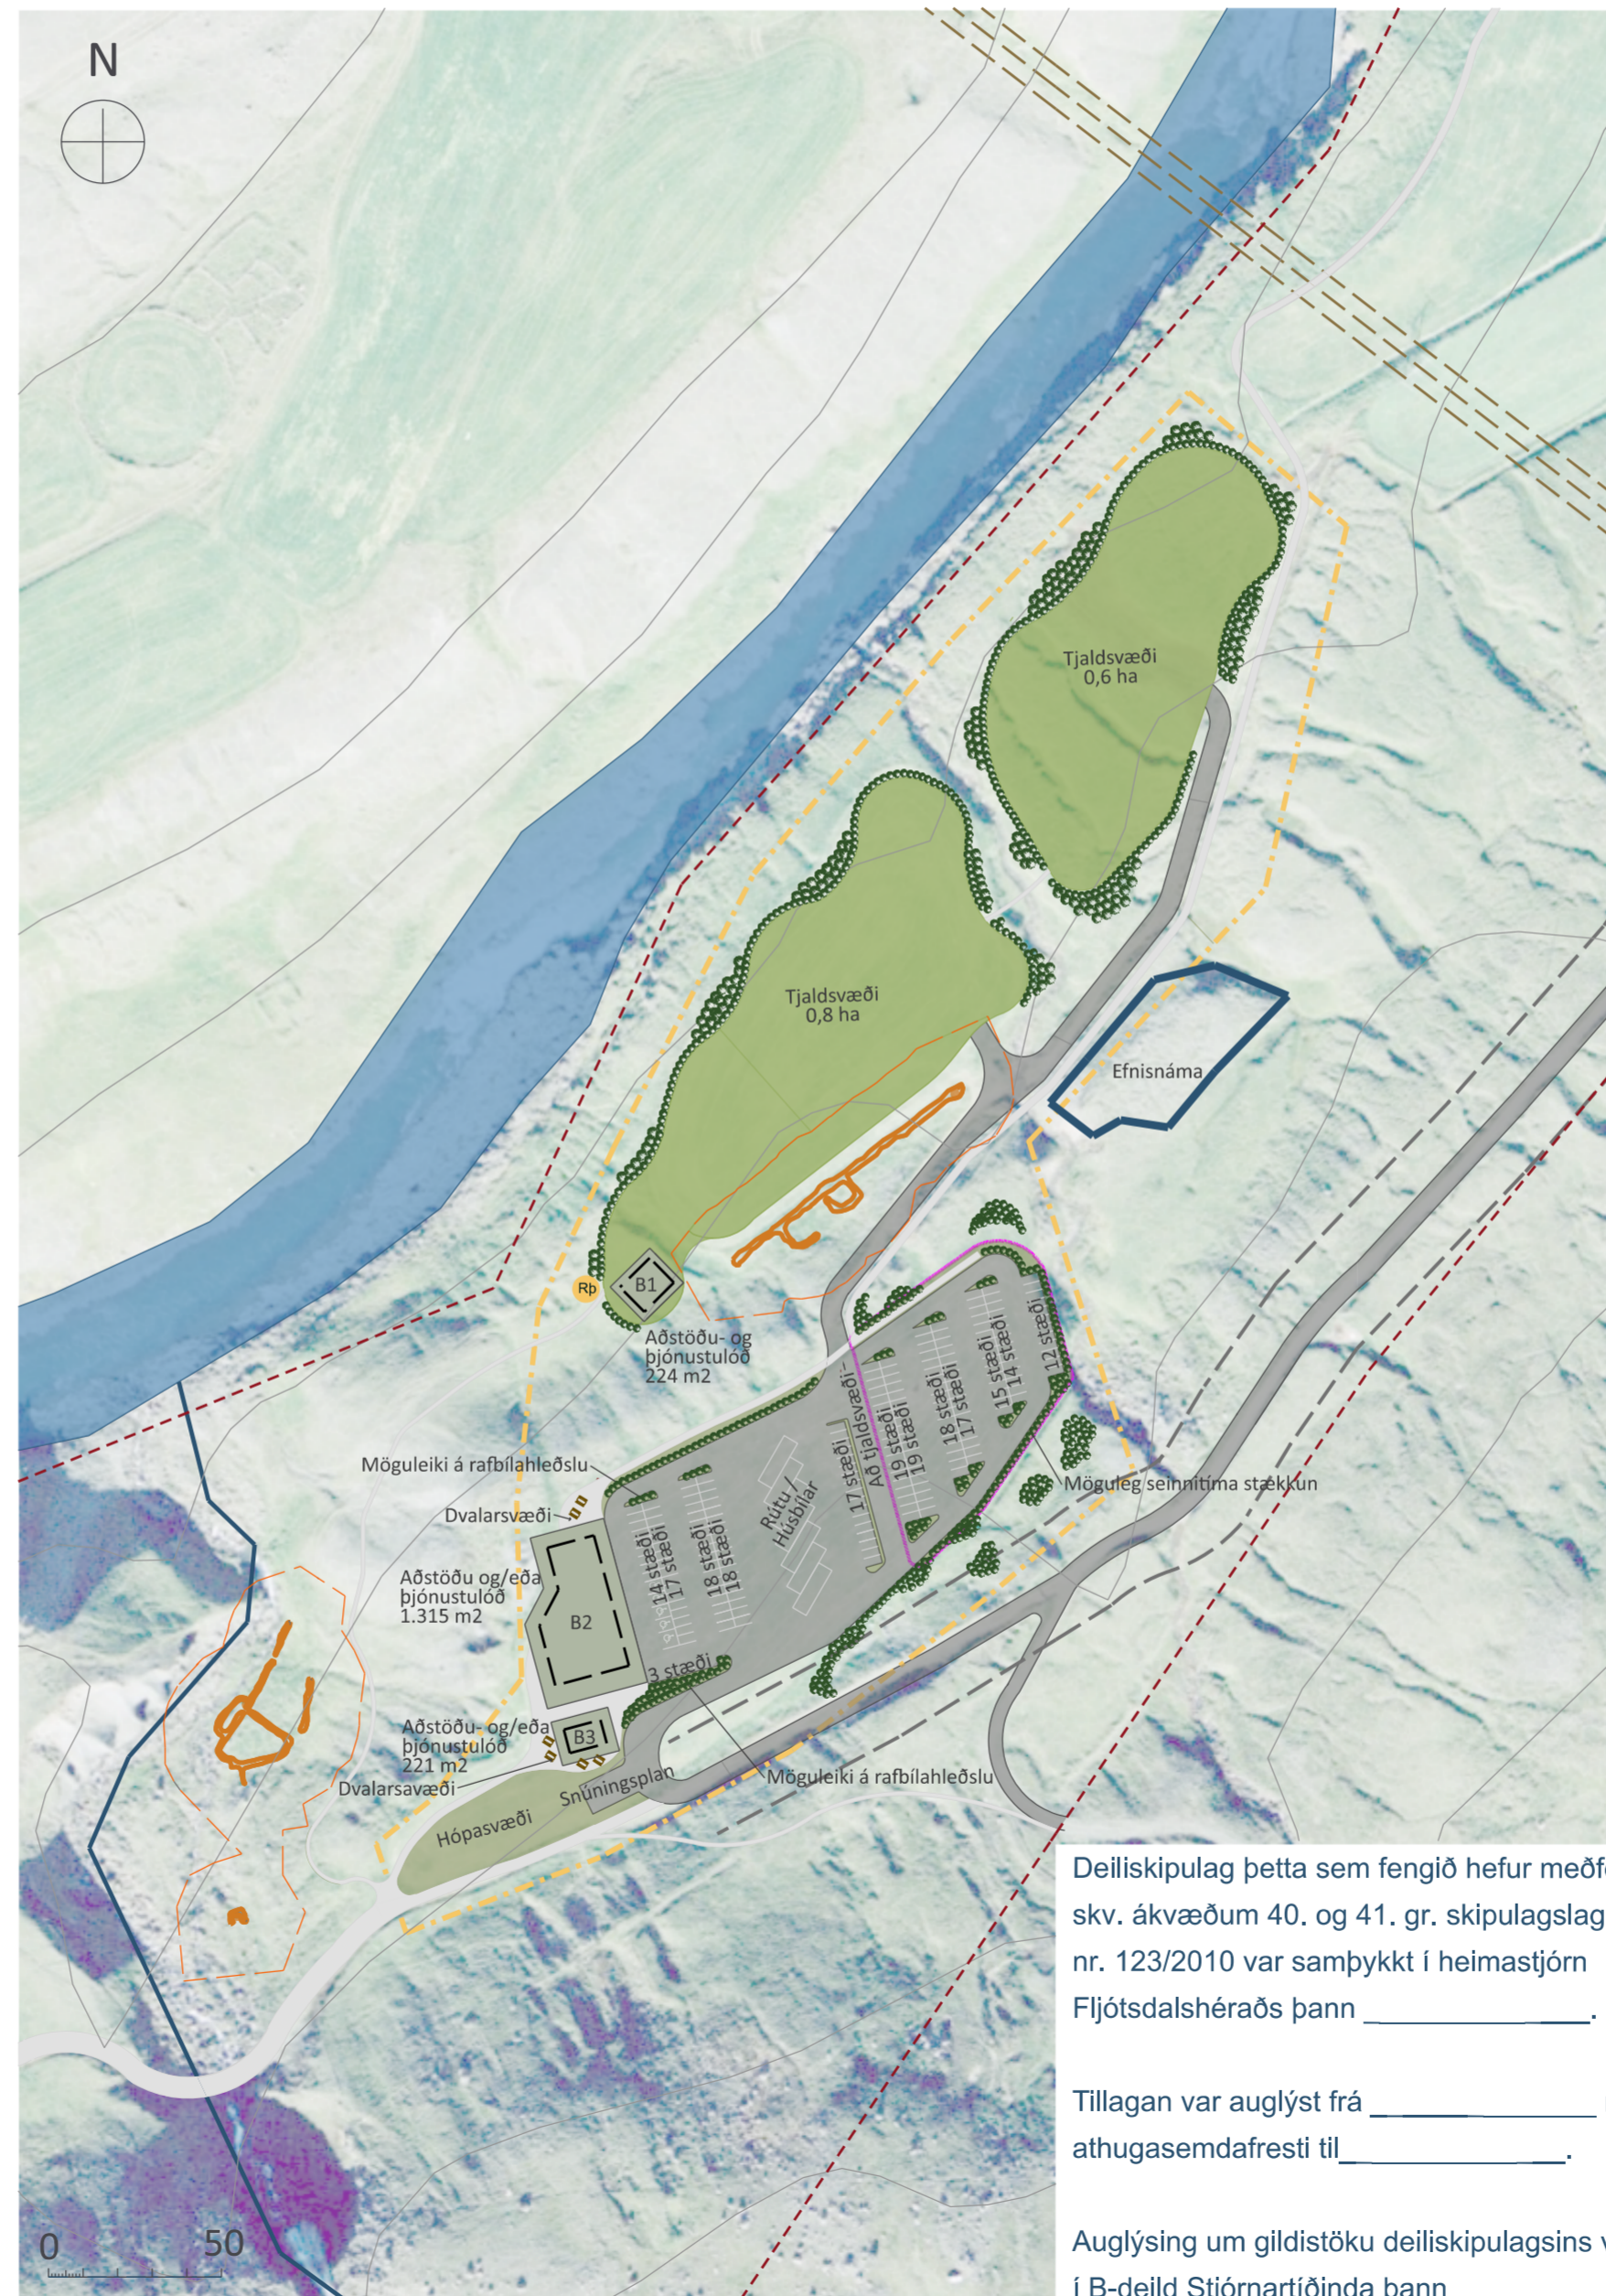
N

Tjaldsvæði
0,6 ha

Tjaldsvæði
0,8 ha

Efnisnáma

Rb

B1

Aðstöðu- og þjónustulóð 224 m2

Möguleiki á rafbílahleðslu

Dvalarsvæði

Aðstöðu og/eða þjónustulóð 1.315 m2

B2

Aðstöðu- og/eða þjónustulóð 221 m2

B3

Dvalarsvæði

Hópasvæði

Snúningsplan

Möguleiki á rafbílahleðslu

14 stæði
17 stæði

18 stæði
18 stæði

Rútu / Húsbílar

17 stæði

Að tjaldsvæði

19 stæði
19 stæði

18 stæði
17 stæði

15 stæði
14 stæði

12 stæði

3 stæði

Möguleg seinnitíma stækkun

Deiliskipulag þetta sem fengið hefur meðf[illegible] skv. ákvæðum 40. og 41. gr. skipulagslag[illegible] nr. 123/2010 var samþykkt í heimastjórn Fljótsdalshéraðs þann ______________.

Tillagan var auglýst frá ______________ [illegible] athugasemdafresti til______________.

Auglýsing um gildistöku deiliskipulagsins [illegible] í B-deild Stjórnartíðinda þann

0 50